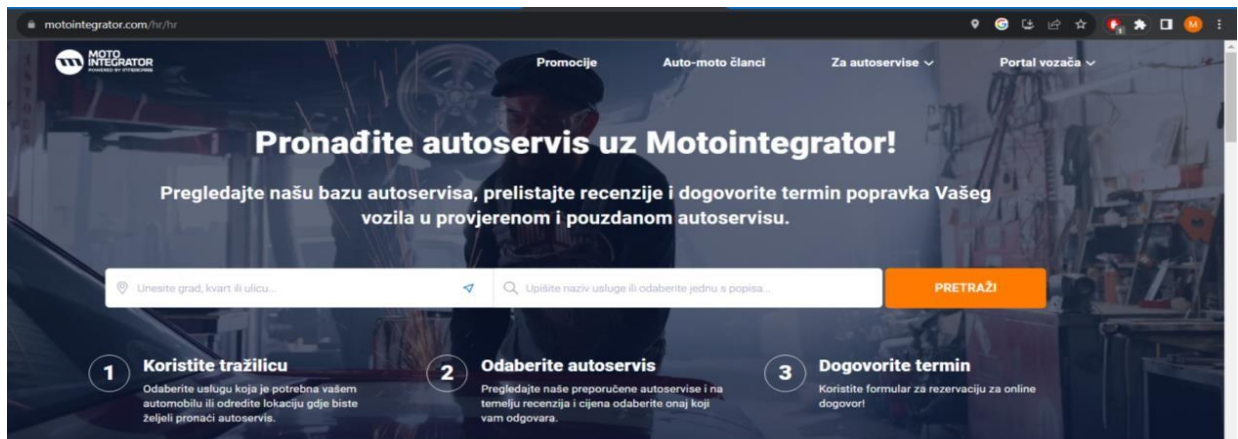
motointegrator.com/hr/hr

MOTO INTEGRATOR POWERED BY INTERCARS

Promocije Auto-moto članci Za autoservise Portal vozača

Pronađite autoservis uz Motointegrator!

Pregledajte našu bazu autoservisa, prelistajte recenzije i dogovorite termin popravka Vašeg vozila u provjerenom i pouzdanom autoservisu.

Unesite grad, kvart ili ulicu...

Upišite naziv usluge ili odaberite jednu s popisa...

PRETRAŽI

1 Koristite tražilicu
Odaberite uslugu koja je potrebna vašem automobilu ili odredite lokaciju gdje biste željeli pronaći autoservis.

2 Odaberite autoservis
Pregledajte naše preporučene autoservise i na temelju recenzija i cijena odaberite onaj koji vam odgovara.

3 Dogovorite termin
Koristite formular za rezervaciju za online dogovor!